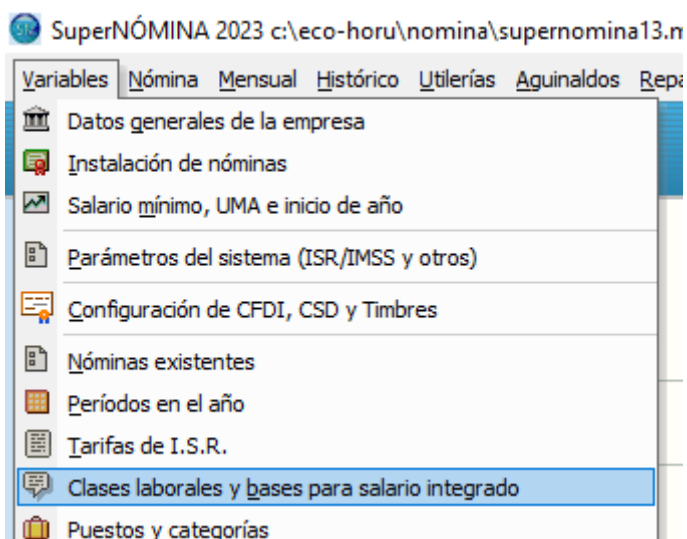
SuperNÓMINA 2023 c:\eco-horu\nomina\supernomina13.m

Variables Nómina Mensual Histórico Utilerías Aguinaldos Repa

Datos generales de la empresa
Instalación de nóminas
Salario mínimo, UMA e inicio de año
Parámetros del sistema (ISR/IMSS y otros)
Configuración de CFDI, CSD y Timbres
Nóminas existentes
Períodos en el año
Tarifas de I.S.R.
Clases laborales y bases para salario integrado
Puestos y categorías